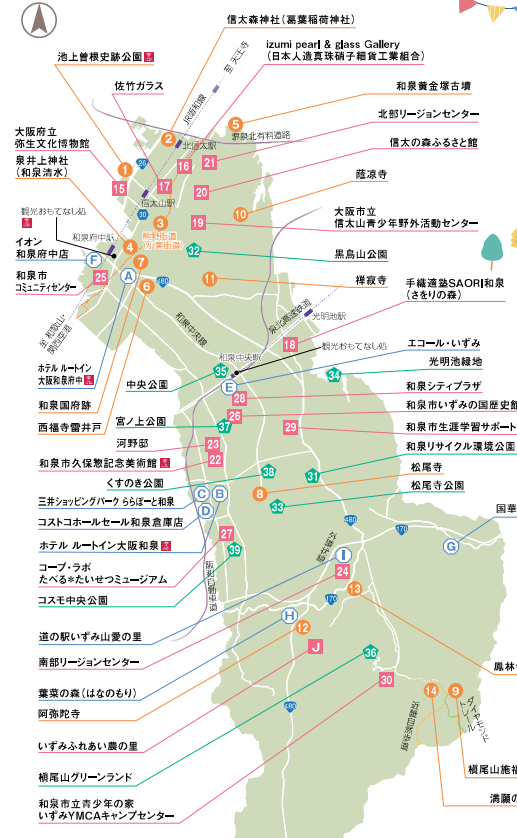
N

信太森神社（葛葉稲荷神社）

池上曽根史跡公園

izumi pearl & glass Gallery
（日本人造真珠硝子細貨工業組合）

佐竹ガラス

和泉黄金塚古墳

北部リージョンセンター

大阪府立
弥生文化博物館

信太の森ふるさと館

泉井上神社
（和泉清水）

蔭凉寺

大阪市立
信太山青少年野外活動センター

観光おもてなし処

イオン
和泉府中店

黒鳥山公園

和泉市
コミュニティセンター

禅寂寺

手織適塾SAORI和泉
（さをりの森）

ホテル ルートイン
大阪和泉府中

エコール・いずみ

光明池緑地

中央公園

和泉シティプラザ

和泉国府跡

和泉市いずみの国歴史館

西福寺雷井戸

宮ノ上公園

和泉市生涯学習サポート

河野邸

和泉市久保惣記念美術館

和泉リサイクル環境公園

くすのき公園

松尾寺

三井ショッピングパーク ららぽーと和泉

松尾寺公園

コストコホールセール和泉倉庫店

ホテル ルートイン大阪和泉

コープ・ラボ
たべる*たいせつミュージアム

コスモ中央公園

道の駅いずみ山愛の里

南部リージョンセンター

葉菜の森（はなのもり）

阿弥陀寺

いずみふれあい農の里

槇尾山グリーンランド

和泉市立青少年の家
いずみYMCAキャンプセンター

鳳林

槇尾山施

満願の

国華

JR阪和線
至天王寺
府道北有料道路
北信太駅
信太山駅
和泉府中駅
熊野街道（小栗街道）
和泉中央線
泉北高速鉄道
光明池駅
和泉中央駅
観光おもてなし処
阪和自動車道
大阪外環状線
ダイヤモンドトレール
近畿自然歩道
府道堺和泉線
至和歌山
関空方面